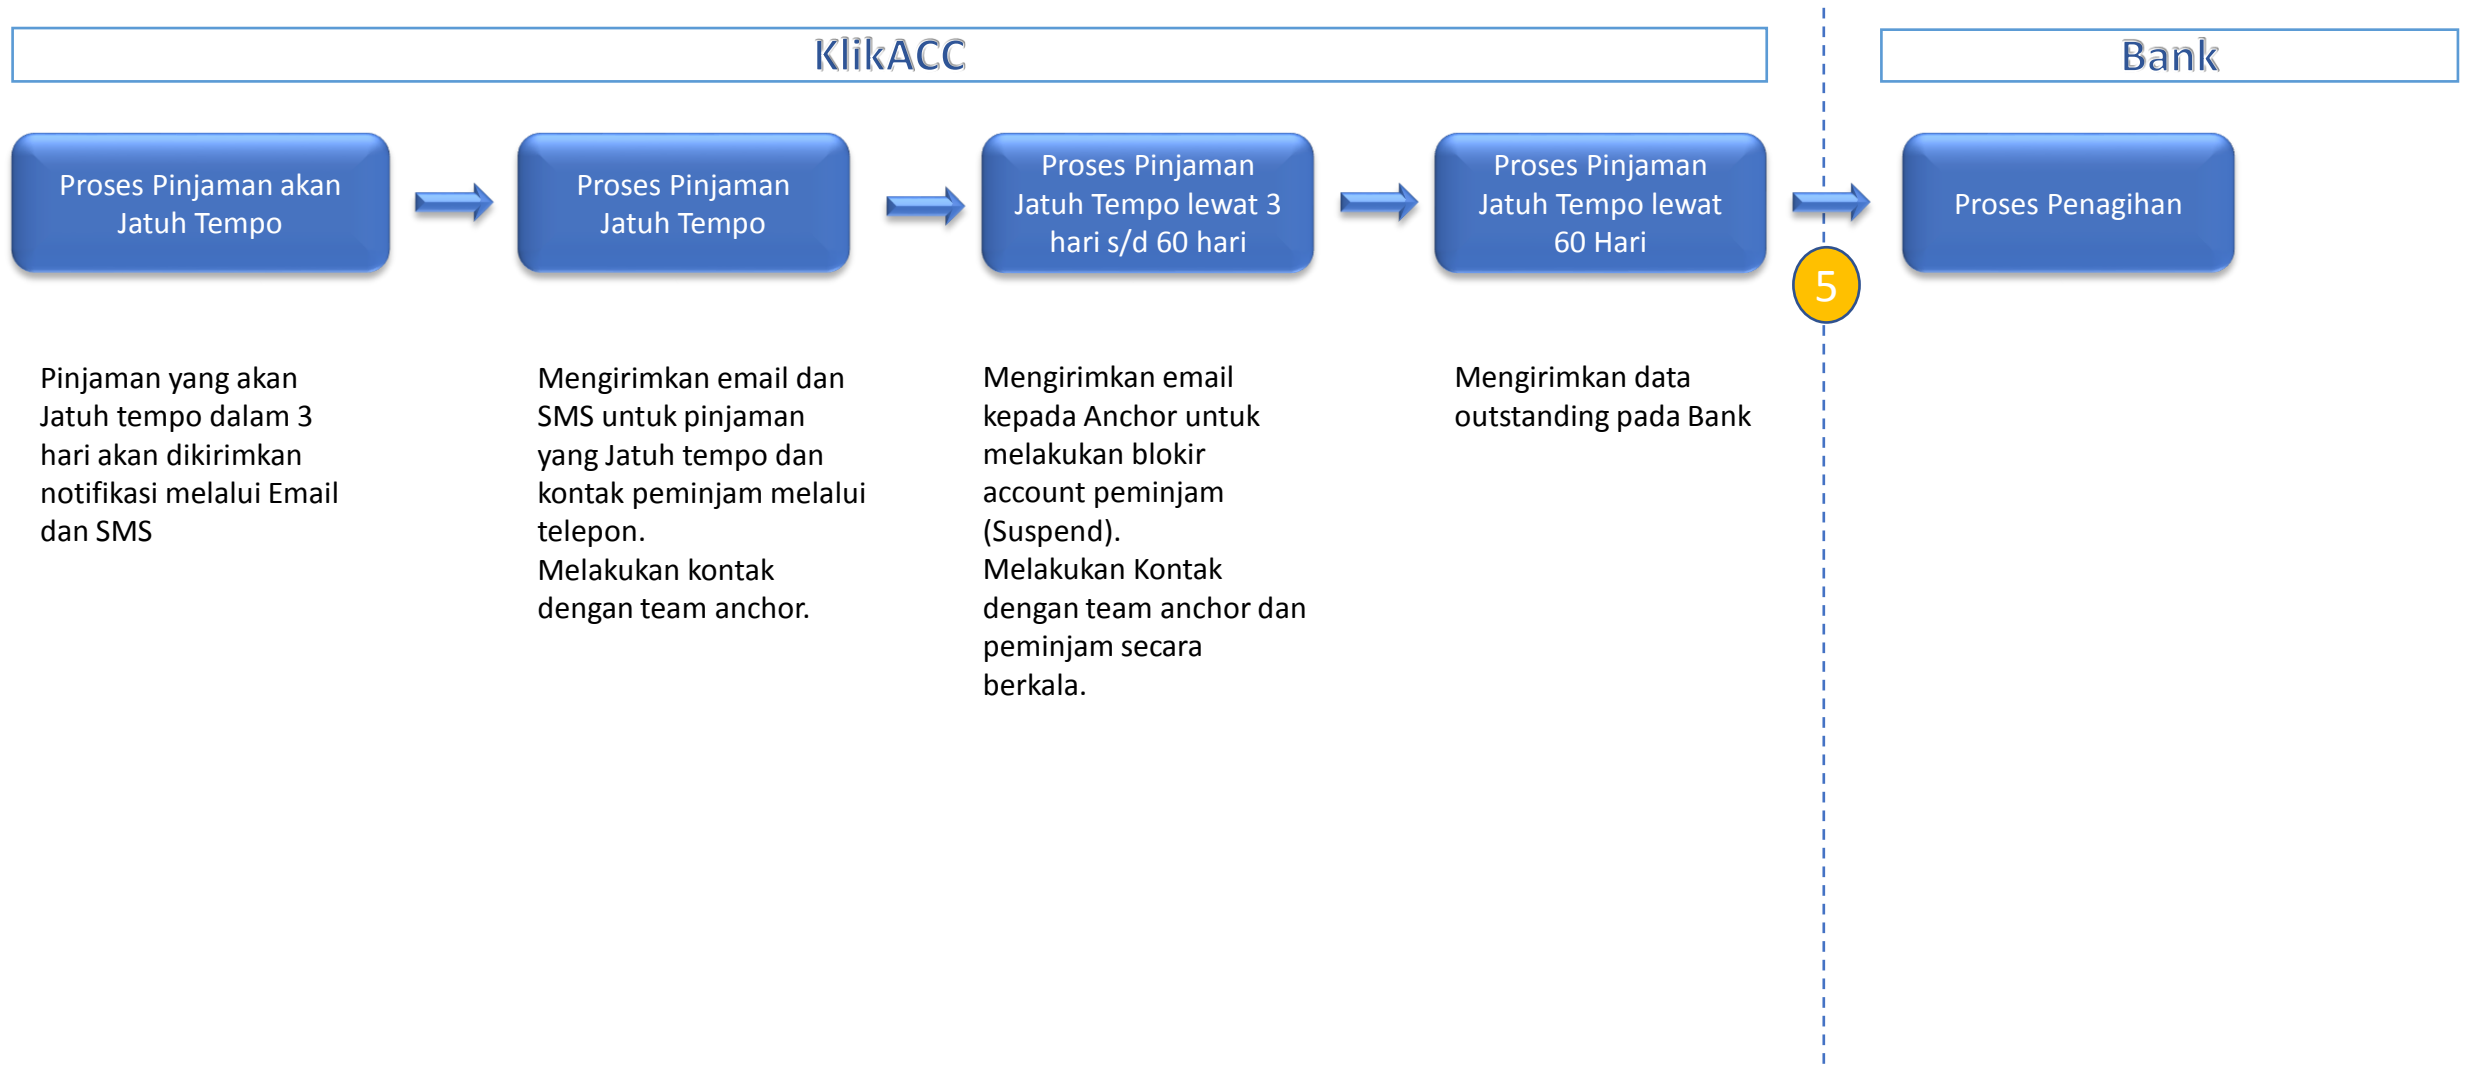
KlikACC

Bank

Proses Pinjaman akan Jatuh Tempo

Proses Pinjaman Jatuh Tempo

Proses Pinjaman Jatuh Tempo lewat 3 hari s/d 60 hari

Proses Pinjaman Jatuh Tempo lewat 60 Hari

5

Proses Penagihan

Pinjaman yang akan Jatuh tempo dalam 3 hari akan dikirimkan notifikasi melalui Email dan SMS

Mengirimkan email dan SMS untuk pinjaman yang Jatuh tempo dan kontak peminjam melalui telepon.
Melakukan kontak dengan team anchor.

Mengirimkan email kepada Anchor untuk melakukan blokir account peminjam (Suspend).
Melakukan Kontak dengan team anchor dan peminjam secara berkala.

Mengirimkan data outstanding pada Bank